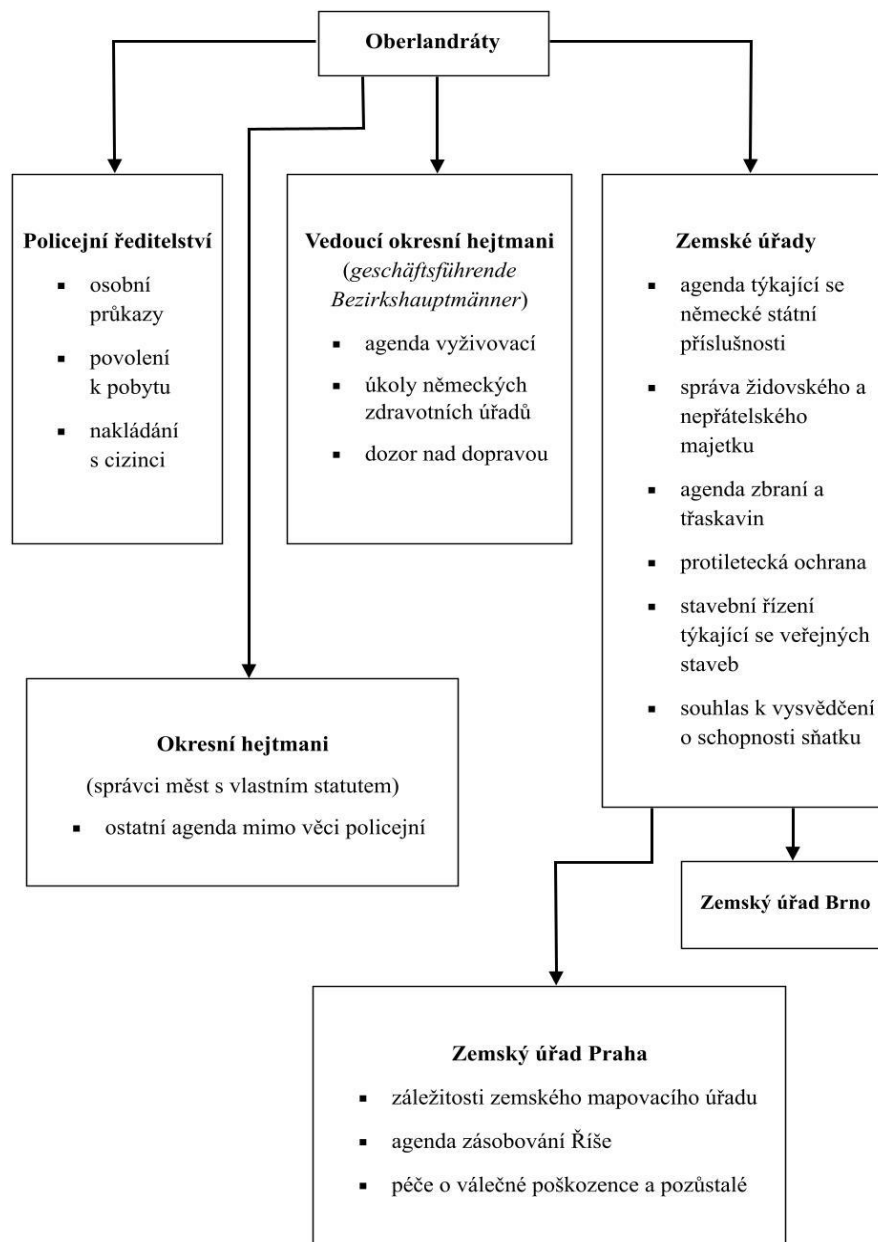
Oberlandráty

Policejní ředitelství
- osobní průkazy
- povolení k pobytu
- nakládání s cizinci

Vedoucí okresní hejtmani
(*geschäftsführende Bezirkshauptmänner*)
- agenda vyživovací
- úkoly německých zdravotních úřadů
- dozor nad dopravou

Zemské úřady
- agenda týkající se německé státní příslušnosti
- správa židovského a nepřátelského majetku
- agenda zbraní a třaskavin
- protiletecká ochrana
- stavební řízení týkající se veřejných staveb
- souhlas k vysvědčení o schopnosti sňatku

Okresní hejtmani
(správci měst s vlastním statutem)
- ostatní agenda mimo věci policejní

Zemský úřad Brno

Zemský úřad Praha
- záležitosti zemského mapovacího úřadu
- agenda zásobování Říše
- péče o válečné poškozence a pozůstalé